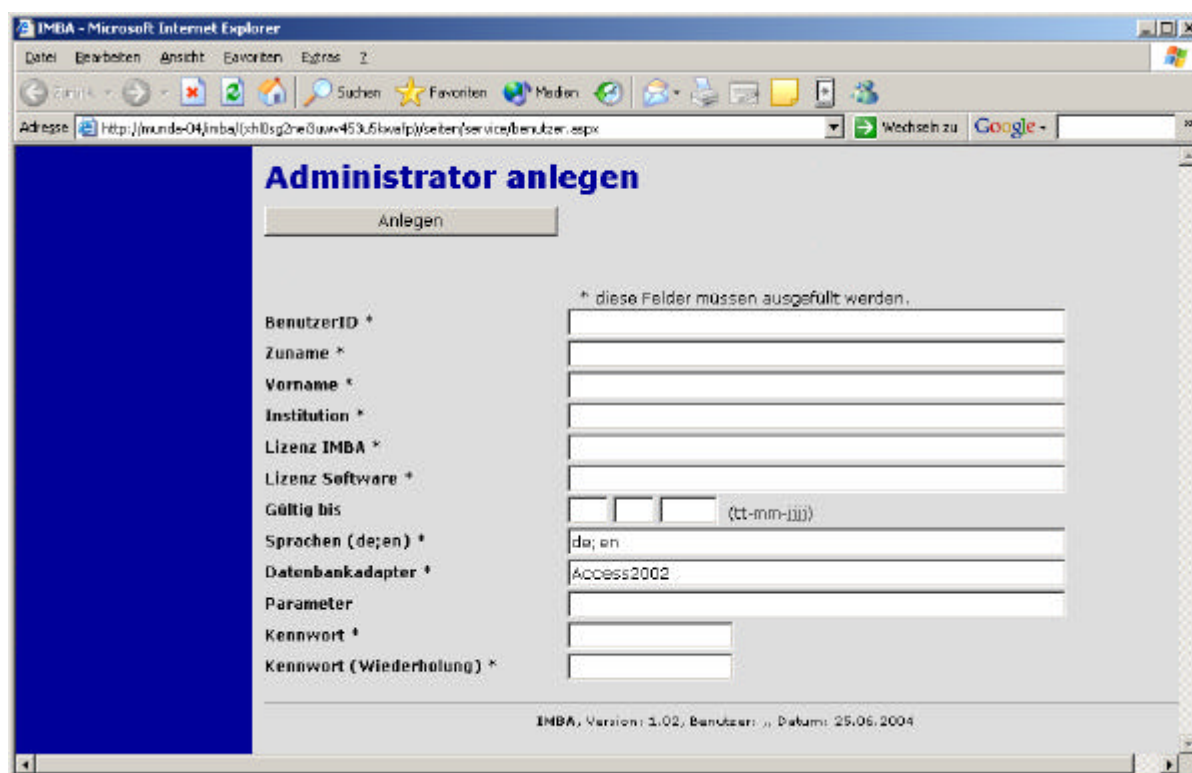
IMBA - Microsoft Internet Explorer

Datei Bearbeiten Ansicht Favoriten Extras ?

Zurück Suchen Favoriten Medien

Adresse http://munde-04/imba/(xhl0sg2ne3uwv453u5kwafp)/seiten/service/benutzer.aspx Wechseln zu Google

Administrator anlegen

Anlegen

* diese Felder müssen ausgefüllt werden.

BenutzerID *

Zuname *

Vorname *

Institution *

Lizenz IMBA *

Lizenz Software *

Gültig bis (tt-mm-jjjj)

Sprachen (de;en) * de; en

Datenbankadapter * Access2002

Parameter

Kennwort *

Kennwort (Wiederholung) *

IMBA, Version: 1.02, Benutzer: ., Datum: 25.06.2004